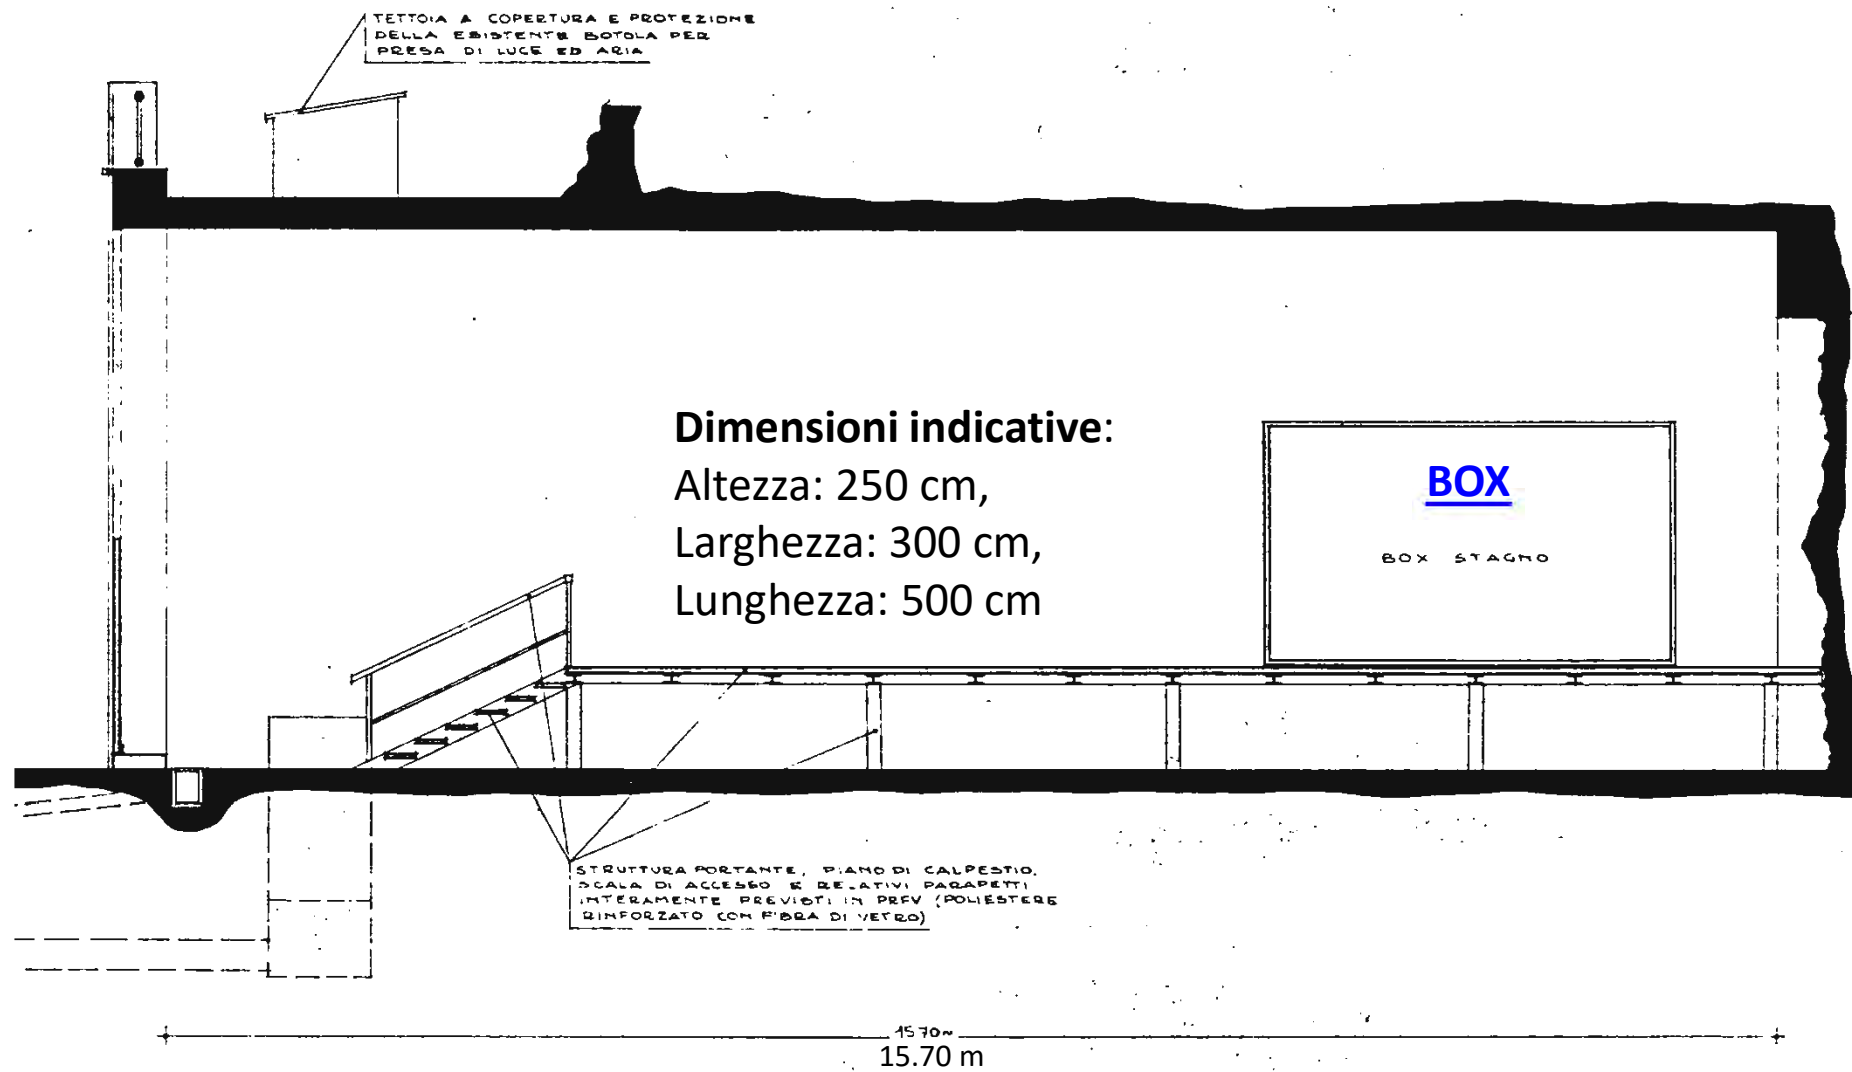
TETTOIA A COPERTURA E PROTEZIONE DELLA ESISTENTE BOTOLA PER PRESA DI LUCE ED ARIA

**Dimensioni indicative**:
Altezza: 250 cm,
Larghezza: 300 cm,
Lunghezza: 500 cm

BOX

BOX STAGNO

STRUTTURA PORTANTE, PIANO DI CALPESTIO, SCALA DI ACCESSO E RELATIVI PARAPETTI INTERAMENTE PREVISTI IN PRFV (POLIESTERE RINFORZATO CON FIBRA DI VETRO)

15.70 m

15.70 m